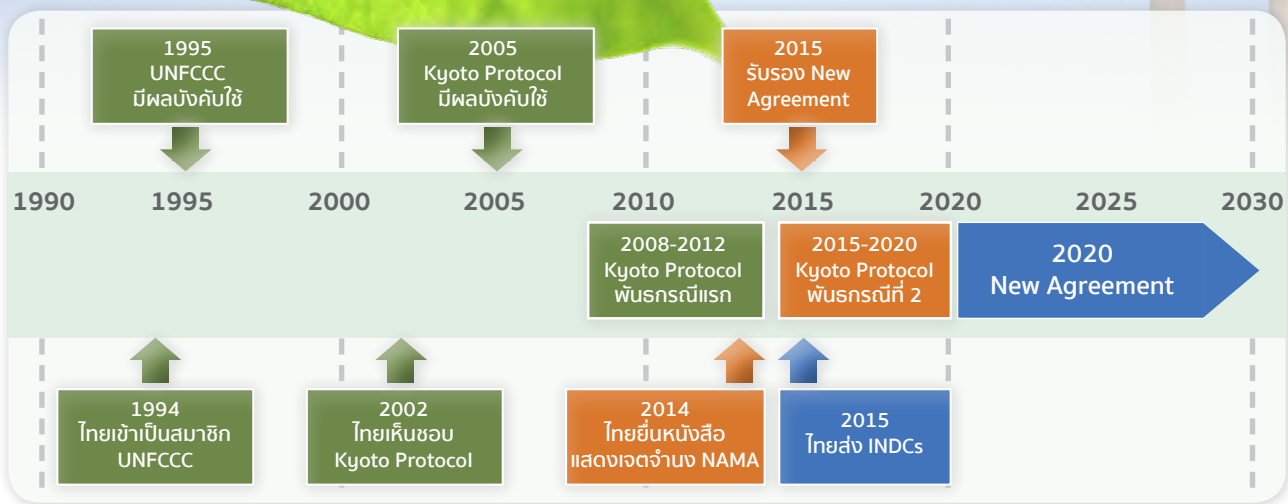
1995
UNFCCC
มีผลบังคับใช้

2005
Kyoto Protocol
มีผลบังคับใช้

2015
รับรอง New Agreement

1990 1995 2000 2005 2010 2015 2020 2025 2030

2008-2012
Kyoto Protocol
พันธกรณีแรก

2015-2020
Kyoto Protocol
พันธกรณีที่ 2

2020
New Agreement

1994
ไทยเข้าเป็นสมาชิก
UNFCCC

2002
ไทยเห็นชอบ
Kyoto Protocol

2014
ไทยยื่นหนังสือ
แสดงเจตจำนง NAMA

2015
ไทยส่ง INDCs